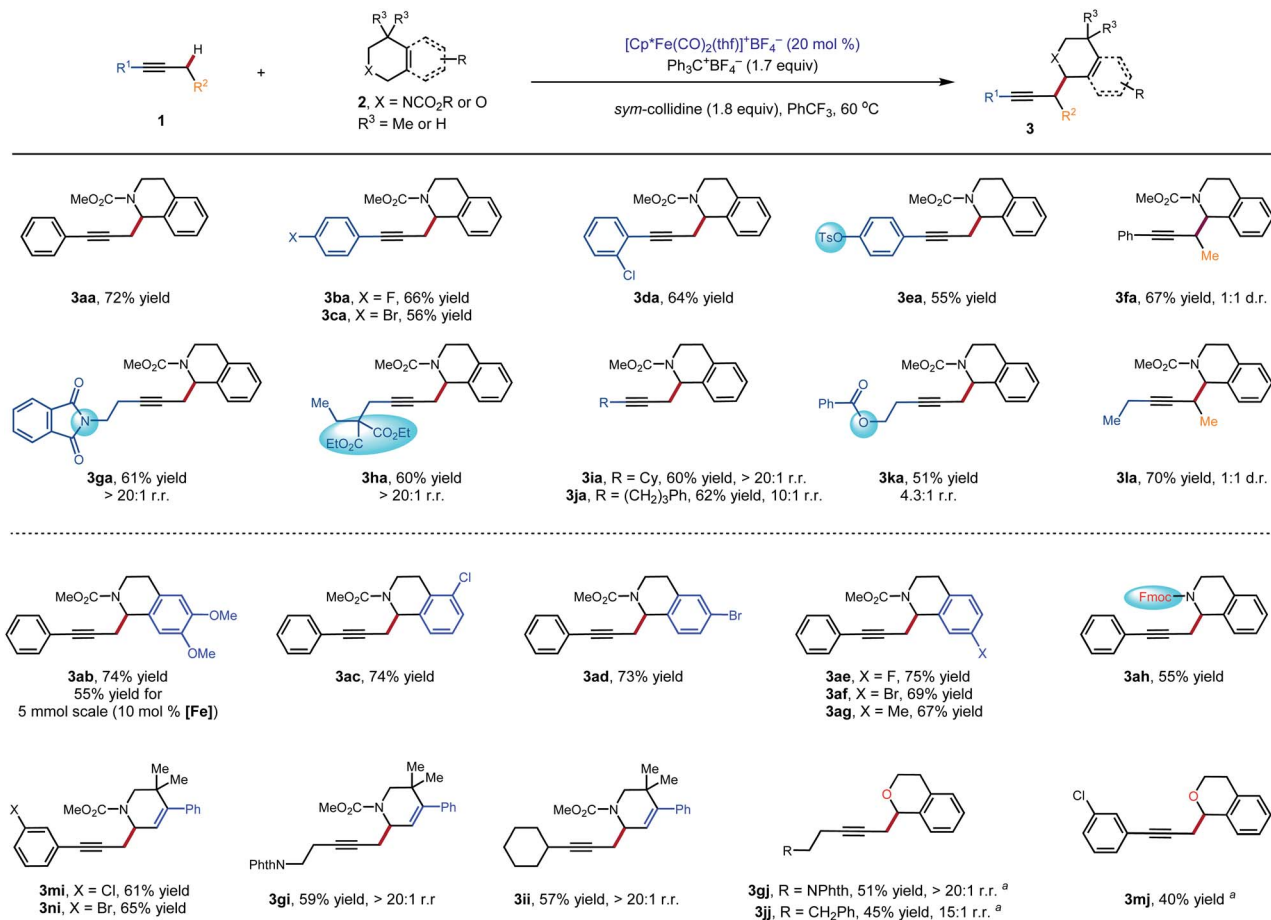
$R^1$ H $R^2$ **1** + $R^3$ $R^3$ X R **2**, X = $NCO_2R$ or O $R^3$ = Me or H

$[Cp^*Fe(CO)_2(thf)]^+BF_4^-$ (20 mol %) $Ph_3C^+BF_4^-$ (1.7 equiv) sym-collidine (1.8 equiv), $PhCF_3$, 60 °C

$R^3$ $R^3$ X $R^1$ $R^2$ R **3**

$MeO_2C$–N **3aa**, 72% yield

X $MeO_2C$–N **3ba**, X = F, 66% yield **3ca**, X = Br, 56% yield

$MeO_2C$–N Cl **3da**, 64% yield

TsO $MeO_2C$–N **3ea**, 55% yield

$MeO_2C$–N Ph Me **3fa**, 67% yield, 1:1 d.r.

O N O $MeO_2C$–N **3ga**, 61% yield > 20:1 r.r.

Me $EtO_2C$ $CO_2Et$ $MeO_2C$–N **3ha**, 60% yield > 20:1 r.r.

$MeO_2C$–N R **3ia**, R = Cy, 60% yield, > 20:1 r.r. **3ja**, R = $(CH_2)_3Ph$, 62% yield, 10:1 r.r.

Ph O O $MeO_2C$–N **3ka**, 51% yield 4.3:1 r.r.

$MeO_2C$–N Me Me **3la**, 70% yield, 1:1 d.r.

$MeO_2C$–N OMe OMe **3ab**, 74% yield 55% yield for 5 mmol scale (10 mol % **[Fe]**)

$MeO_2C$–N Cl **3ac**, 74% yield

$MeO_2C$–N Br **3ad**, 73% yield

$MeO_2C$–N X **3ae**, X = F, 75% yield **3af**, X = Br, 69% yield **3ag**, X = Me, 67% yield

Fmoc–N **3ah**, 55% yield

X $MeO_2C$ N Me Me Ph **3mi**, X = Cl, 61% yield **3ni**, X = Br, 65% yield

PhthN $MeO_2C$ N Me Me Ph **3gi**, 59% yield, > 20:1 r.r

$MeO_2C$ N Me Me Ph **3ii**, 57% yield, > 20:1 r.r.

R O **3gj**, R = NPhth, 51% yield, > 20:1 r.r. $^a$ **3jj**, R = $CH_2Ph$, 45% yield, 15:1 r.r. $^a$

Cl O **3mj**, 40% yield $^a$